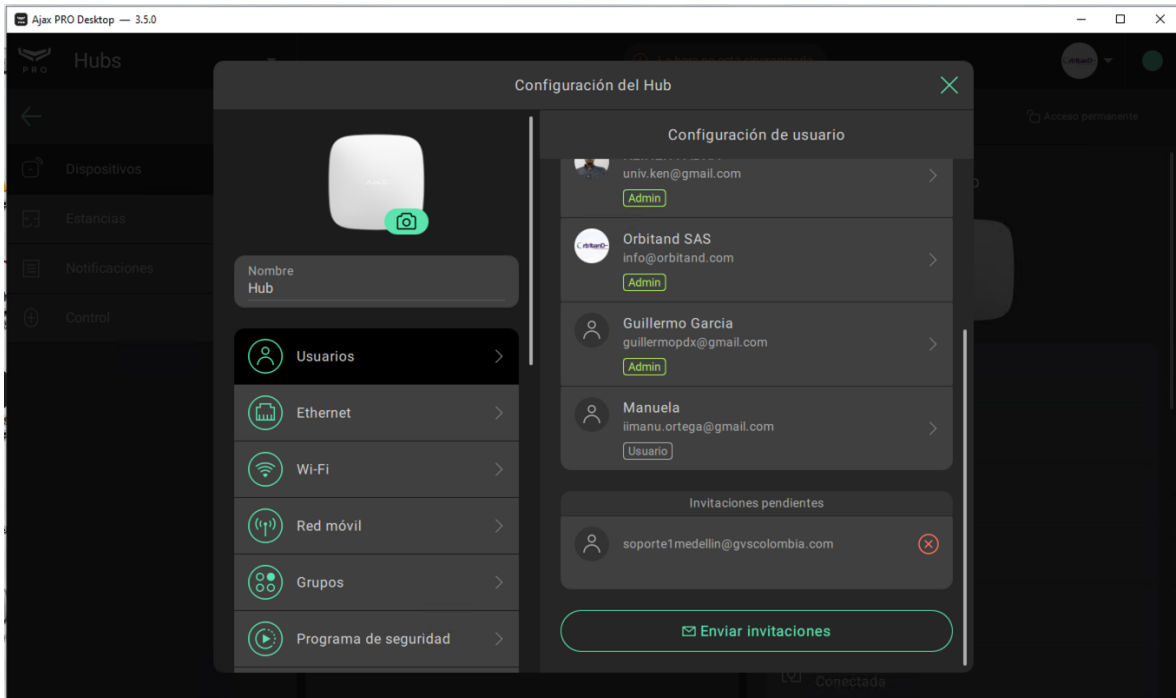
Ajax PRO Desktop — 3.5.0

PRO Hubs

Acceso permanente

Dispositivos

Estancias

Notificaciones

Control

Configuración del Hub

Nombre
Hub

Usuarios

Ethernet

Wi-Fi

Red móvil

Grupos

Programa de seguridad

Configuración de usuario

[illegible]
univ.ken@gmail.com
Admin

Orbitand SAS
info@orbitand.com
Admin

Guillermo Garcia
guillermopdx@gmail.com
Admin

Manuela
iimanu.ortega@gmail.com
Usuario

Invitaciones pendientes

soporte1medellin@gvscolombia.com

Enviar invitaciones

Conectada